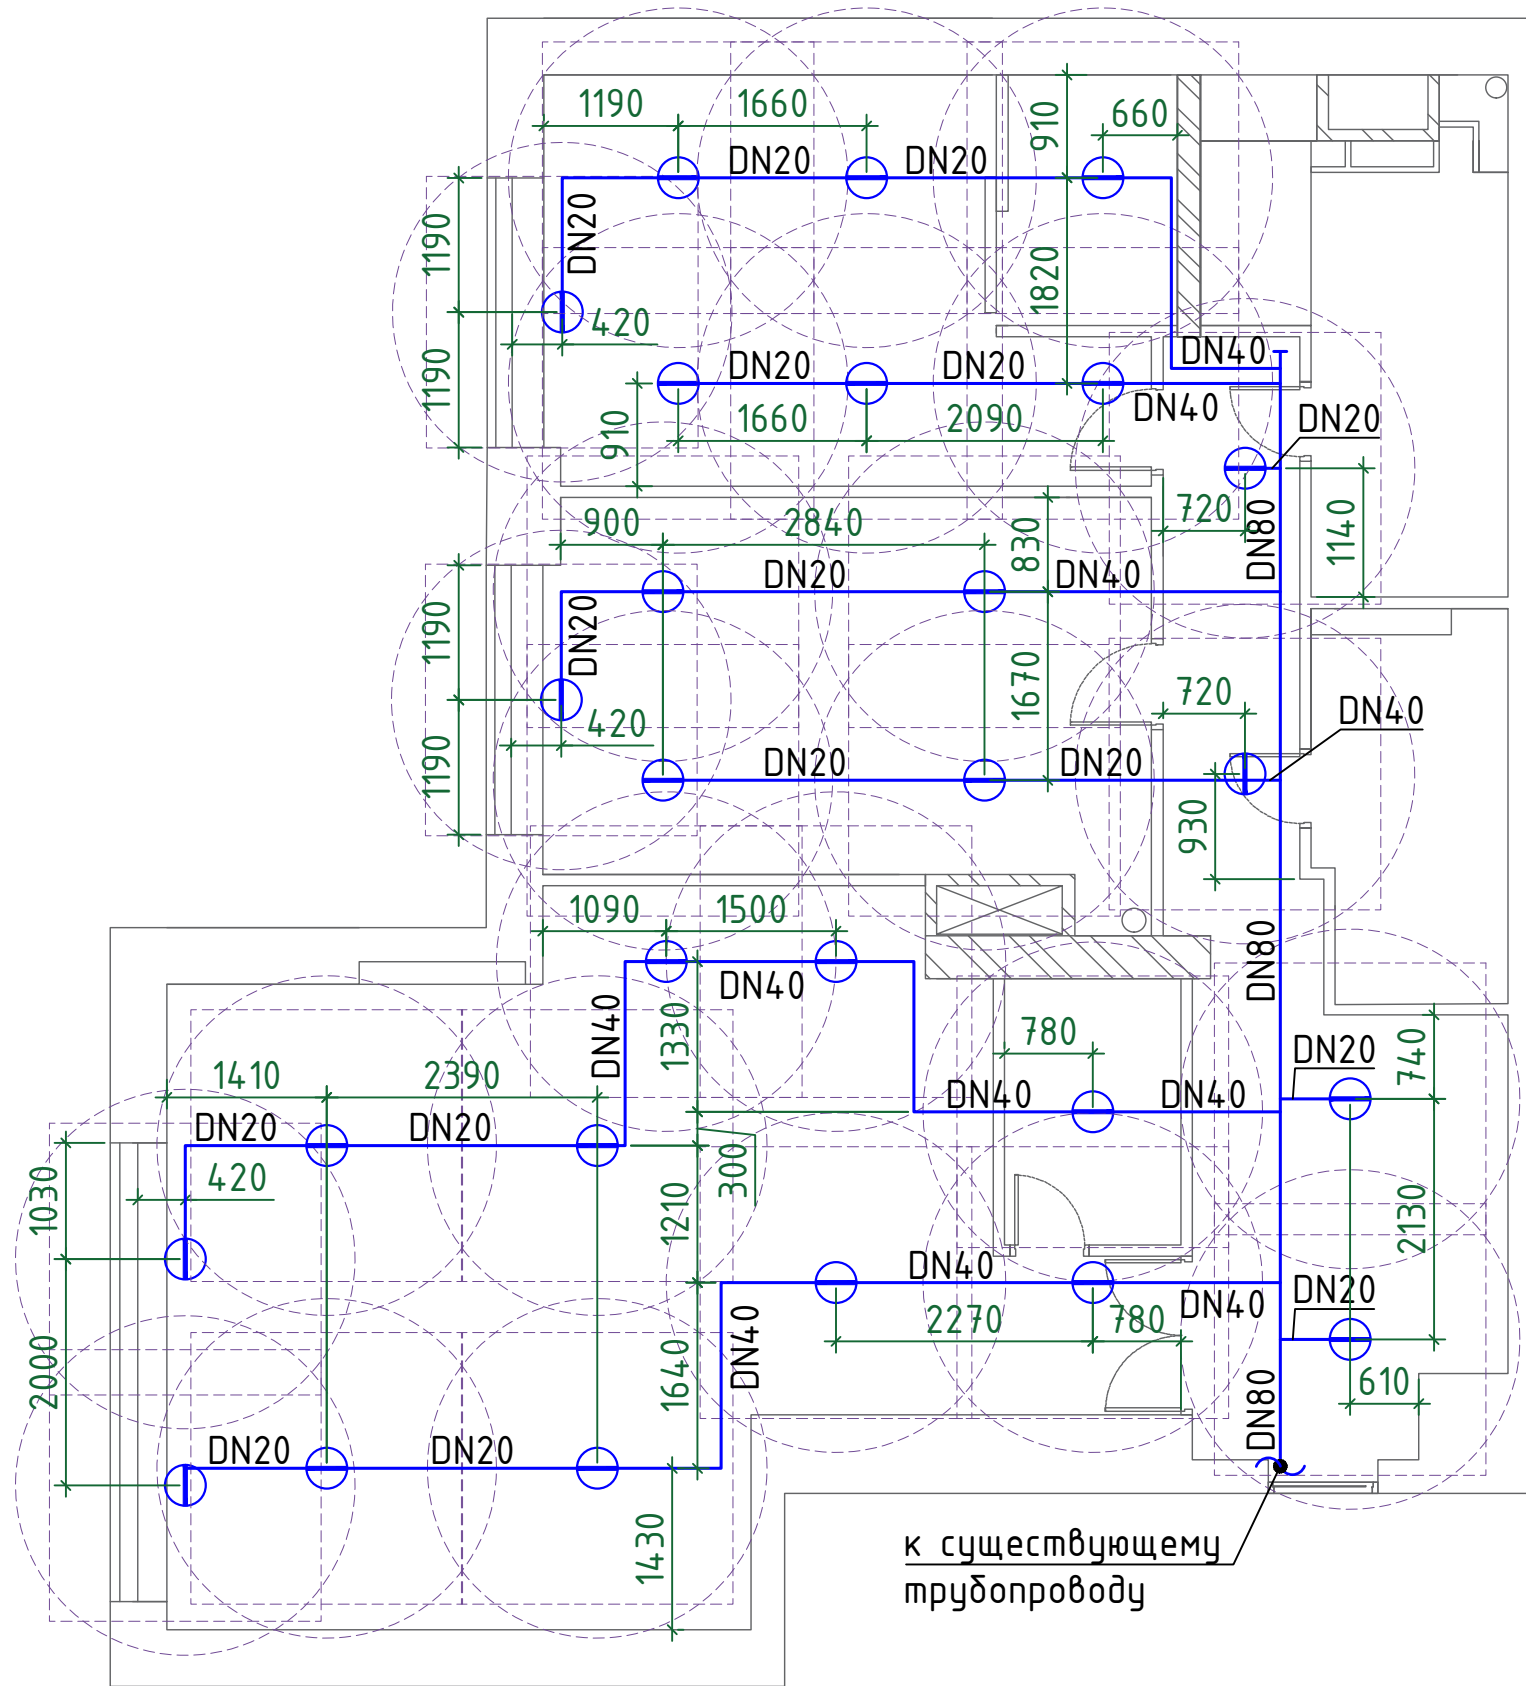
1190
1660
910
660
DN20
DN20
DN20
1190
1820
420
1190
DN40
DN20
DN20
DN20
DN20
DN40
910
1660
2090
DN20
720
900
2840
830
DN80
1140
DN20
DN40
DN20
1190
1670
720
DN40
420
1190
DN20
DN20
930
1090
1500
DN80
DN40
DN40
1330
780
DN20
740
1410
2390
DN40
DN40
DN20
DN20
420
300
1030
1210
2130
DN40
2270
780
DN40
DN20
2000
1640
DN40
610
DN20
DN20
DN80
1430
к существующему трубопроводу